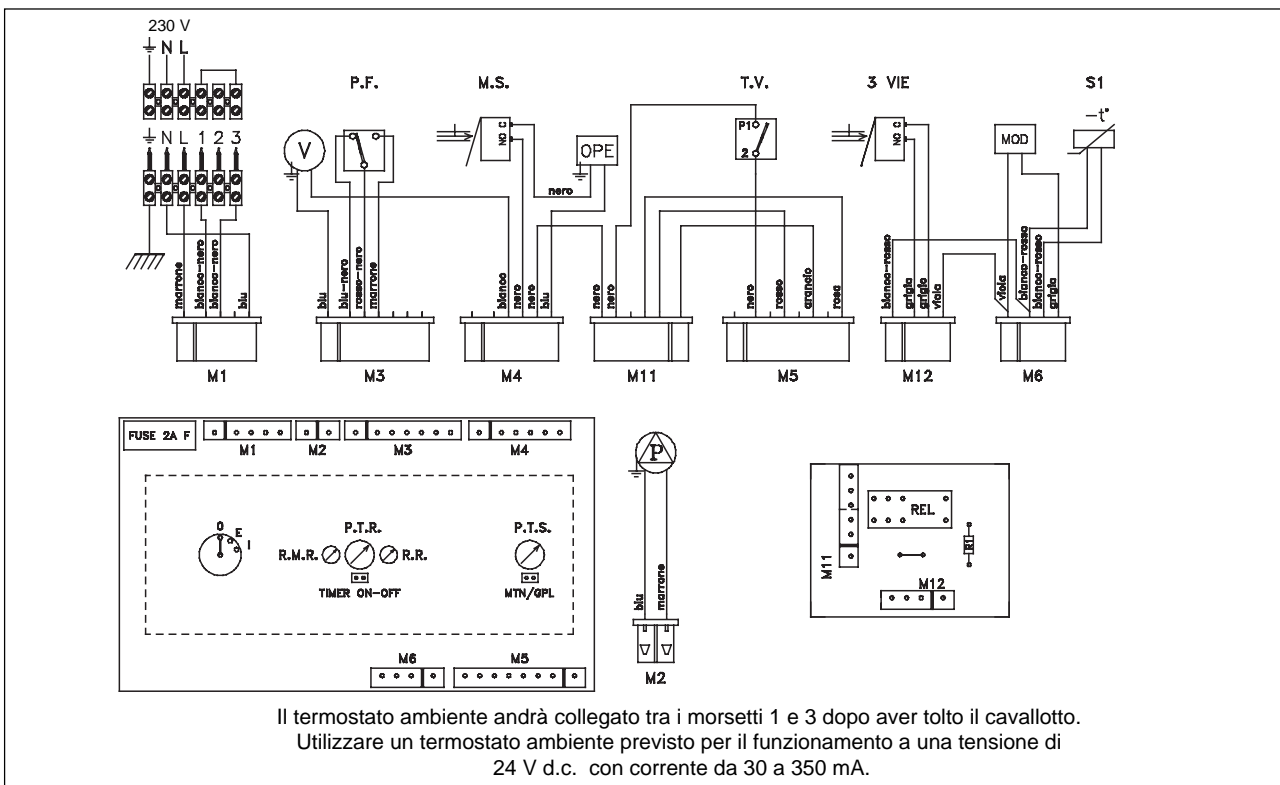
230 V
N L
N L 1 2 3

P.F.
M.S.
T.V.
3 VIE
S1

V
NO C
OPE
P1
2
NO C
MOD
$-t°$

nero

marrone
bianco-nero
bianco-nero
blu
blu
blu-nero
rosso-nero
marrone
bianco
nero
nero
blu
nero
nero
nero
rosso
arancio
rosa
bianco-rosso
grigio
grigio
viola
viola
bianco-rosso
bianco-rosso
grigio

M1
M3
M4
M11
M5
M12
M6

FUSE 2A F
M1
M2
M3
M4
0
E
I
P.T.R.
R.M.R.
R.R.
TIMER ON-OFF
P.T.S.
MTN/GPL
M6
M5

P
blu
marrone
M2

REL
M11
M12

Il termostato ambiente andrà collegato tra i morsetti 1 e 3 dopo aver tolto il cavallotto.
Utilizzare un termostato ambiente previsto per il funzionamento a una tensione di 24 V d.c. con corrente da 30 a 350 mA.